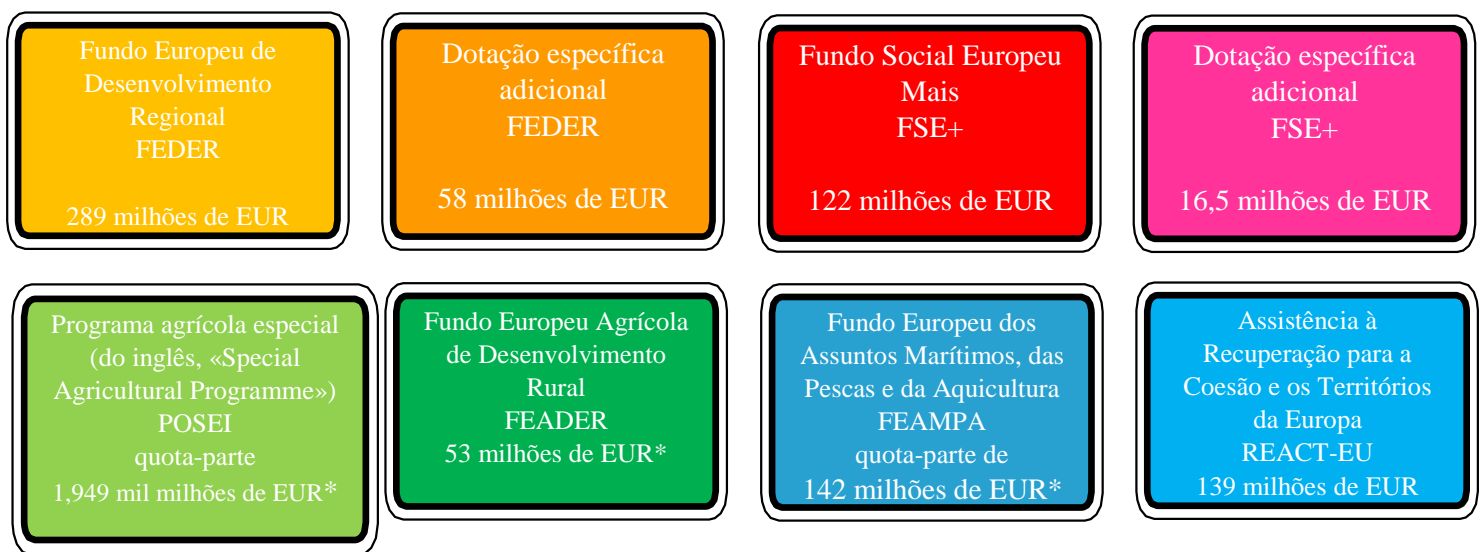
Fundo Europeu de Desenvolvimento Regional
FEDER

289 milhões de EUR

Dotação específica adicional
FEDER

58 milhões de EUR

Fundo Social Europeu Mais
FSE+

122 milhões de EUR

Dotação específica adicional
FSE+

16,5 milhões de EUR

Programa agrícola especial (do inglês, «Special Agricultural Programme»)
POSEI
quota-parte
1,949 mil milhões de EUR*

Fundo Europeu Agrícola de Desenvolvimento Rural
FEADER
53 milhões de EUR*

Fundo Europeu dos Assuntos Marítimos, das Pescas e da Aquicultura
FEAMPA
quota-parte de
142 milhões de EUR*

Assistência à Recuperação para a Coesão e os Territórios da Europa
REACT-EU
139 milhões de EUR